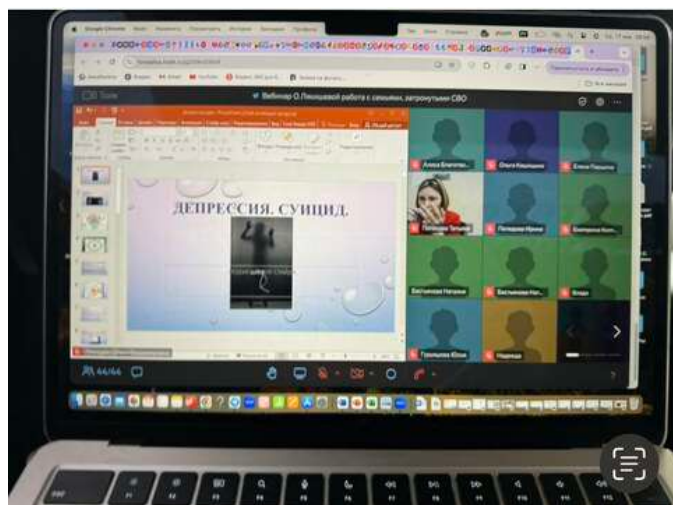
Вебинар О. Левицкой работа с семьями, затронутыми СВО

ДЕПРЕССИЯ. СУИЦИД.

Алиса Благотв...
Ольга Кашкаева
Елена Паршина
Потапова Татьяна
Потапова Ирина
Екатерина Колт...
Бастынкова Наталья
Бастынкова Нат...
Вадим
Громыкова Юлия
Надежда

44/66